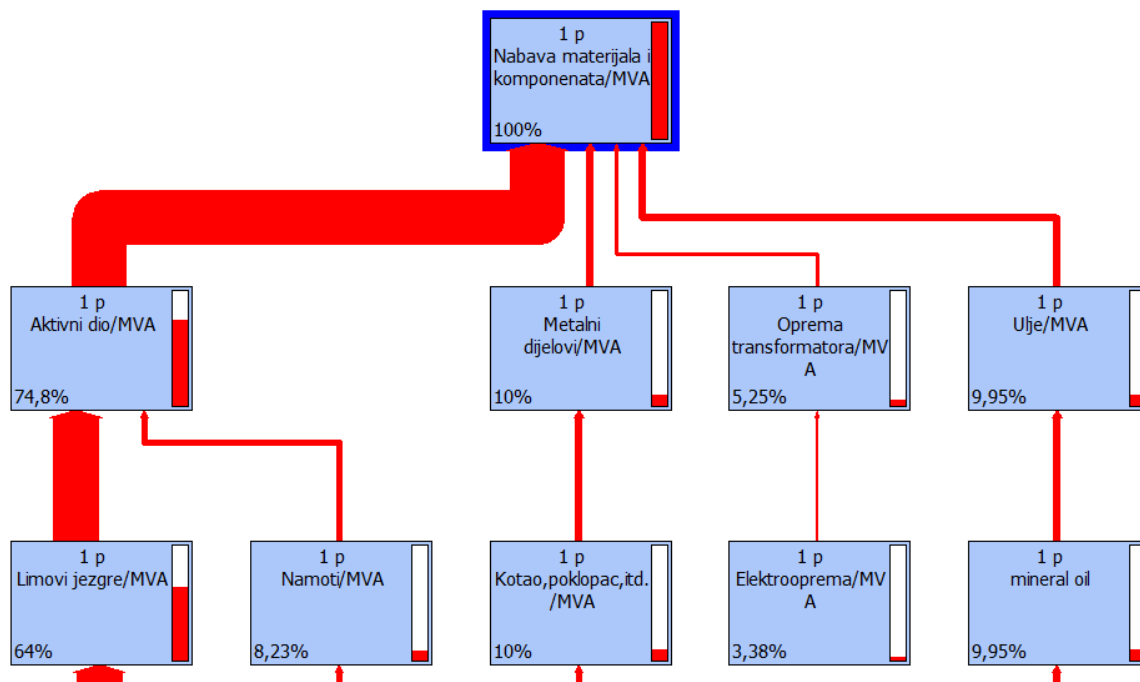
1 p
Nabava materijala i komponenata/MVA
100%

1 p
Aktivni dio/MVA
74,8%

1 p
Metalni dijelovi/MVA
10%

1 p
Oprema transformatora/MVA
5,25%

1 p
Ulje/MVA
9,95%

1 p
Limovi jezgre/MVA
64%

1 p
Namoti/MVA
8,23%

1 p
Kotao,poklopac,itd. /MVA
10%

1 p
Elektrooprema/MVA
3,38%

1 p
mineral oil
9,95%